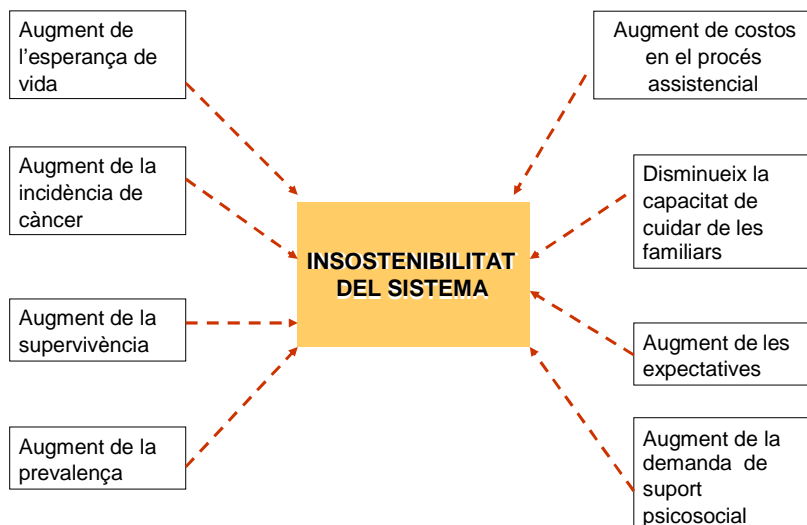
Augment de l'esperança de vida

Augment de la incidència de càncer

Augment de la supervivència

Augment de la prevalença

INSOSTENIBILITAT DEL SISTEMA

Augment de costos en el procés assistencial

Disminueix la capacitat de cuidar de les familiars

Augment de les expectatives

Augment de la demanda de suport psicosocial